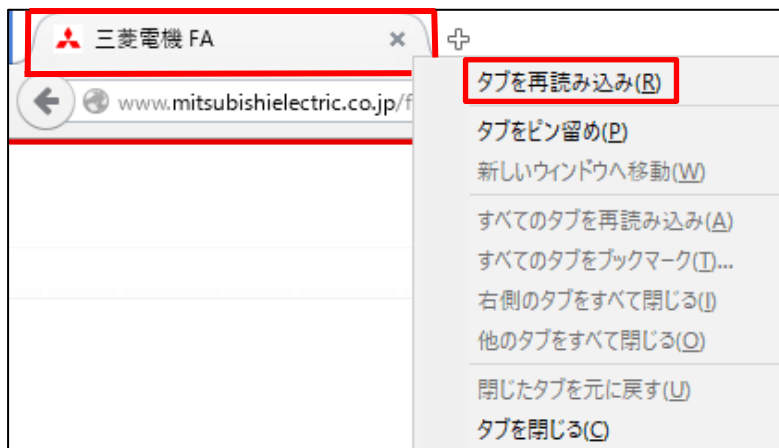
三菱電機 FA
www.mitsubishielectric.co.jp/f
タブを再読み込み(R)
タブをピン留め(P)
新しいウィンドウへ移動(W)
すべてのタブを再読み込み(A)
すべてのタブをブックマーク(T)...
右側のタブをすべて閉じる(I)
他のタブをすべて閉じる(O)
閉じたタブを元に戻す(U)
タブを閉じる(C)